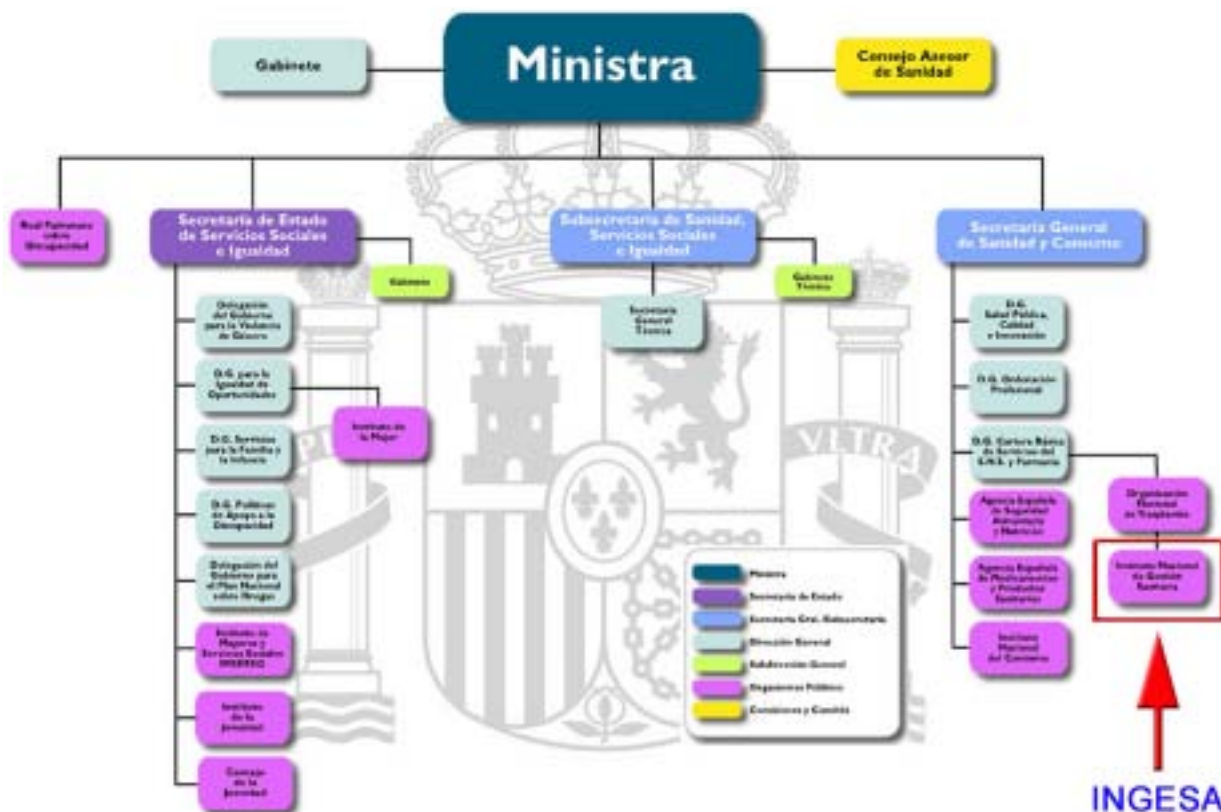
Gabinete

Ministra

Consejo Asesor de Sanidad

Real Patronato sobre Discapacidad

Secretaría de Estado de Servicios Sociales e Igualdad

Gabinete

Delegación del Gobierno para la Violencia de Género

D.G. para la Igualdad de Oportunidades

Instituto de la Mujer

D.G. Servicios para la Familia y la Infancia

D.G. Políticas de Apoyo a la Discapacidad

Delegación del Gobierno para el Plan Nacional sobre Drogas

Instituto de Mayores y Servicios Sociales IMSERSO

Instituto de la Juventud

Consejo de la Juventud

Subsecretaría de Sanidad, Servicios Sociales e Igualdad

Secretaría General Técnica

Gabinete Técnico

Secretaría General de Sanidad y Consumo

D.G. Salud Pública, Calidad e Innovación

D.G. Ordenación Profesional

D.G. Cartera Básica de Servicios del S.N.S. y Farmacia

Agencia Española de Seguridad Alimentaria y Nutrición

Agencia Española de Medicamentos y Productos Sanitarios

Instituto Nacional del Consumo

Organización Nacional de Trasplantes

Instituto Nacional de Gestión Sanitaria

Ministra
Secretaría de Estado
Secretaría Gral. /Subsecretaría
Dirección General
Subdirección General
Organismos Públicos
Comisiones y Comités

INGESA